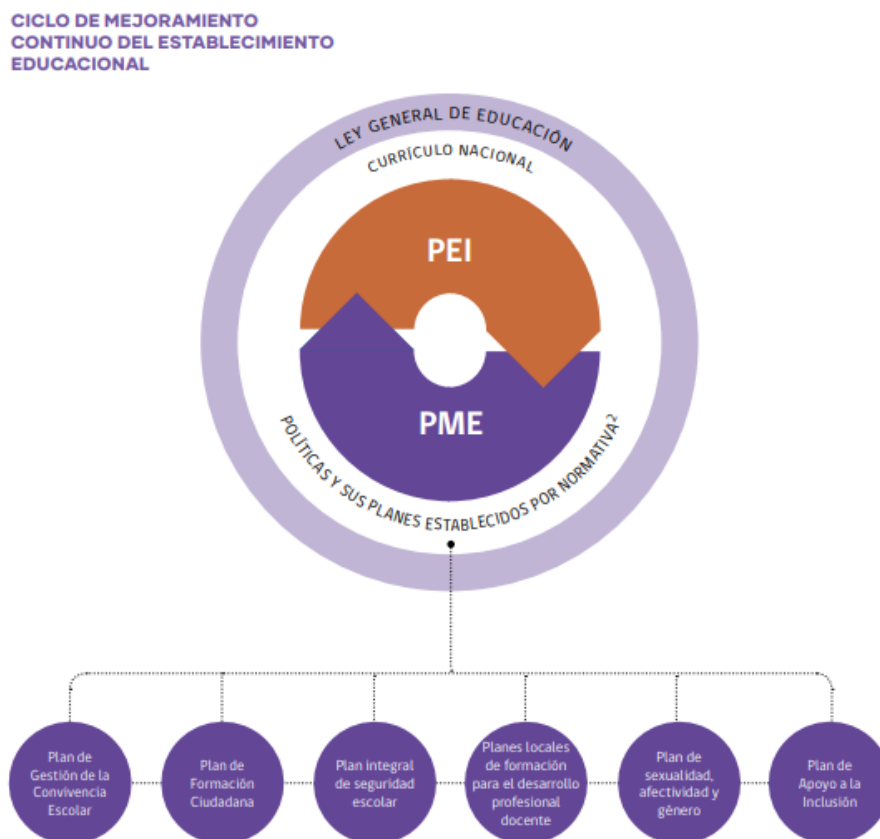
CICLO DE MEJORAMIENTO CONTINUO DEL ESTABLECIMIENTO EDUCACIONAL

LEY GENERAL DE EDUCACIÓN

CURRÍCULO NACIONAL

PEI

PME

POLÍTICAS Y SUS PLANES ESTABLECIDOS POR NORMATIVA$^2$

Plan de Gestión de la Convivencia Escolar

Plan de Formación Ciudadana

Plan integral de seguridad escolar

Planes locales de formación para el desarrollo profesional docente

Plan de sexualidad, afectividad y género

Plan de Apoyo a la Inclusión